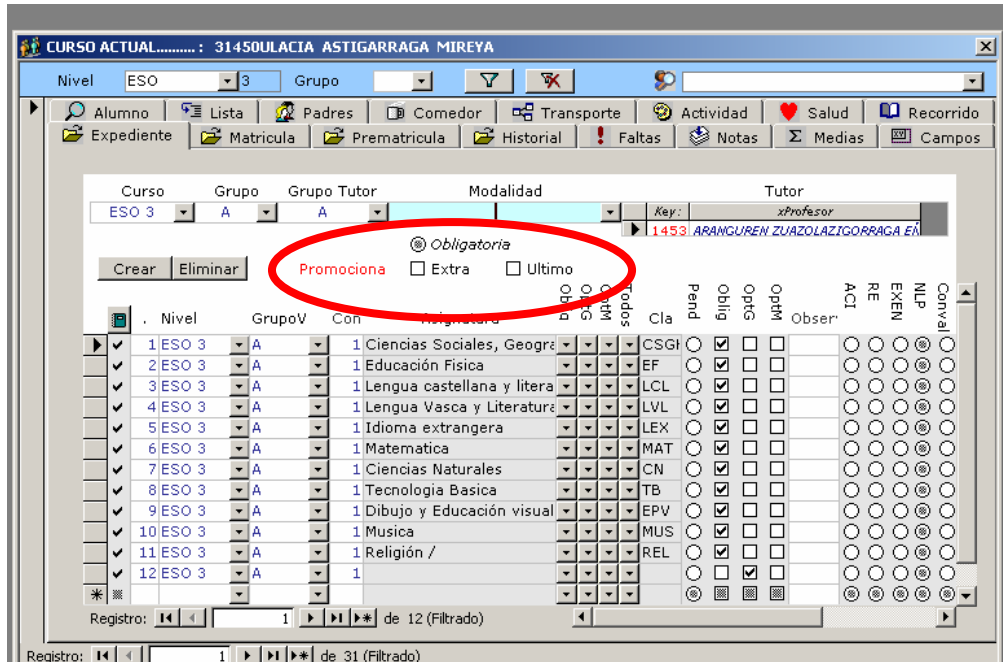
CURSO ACTUAL.........: 31450ULACIA ASTIGARRAGA MIREYA

Nivel ESO 3 Grupo

Alumno Lista Padres Comedor Transporte Actividad Salud Recorrido
Expediente Matricula Prematricula Historial Faltas Notas Medias Campos

Curso Grupo Grupo Tutor Modalidad Tutor
ESO 3 A A

| Key: | xProfesor |
|---|---|
| 1453 | ARANGUREN ZUAZOLAZIGORRAGA EÑ |

Obligatoria
Crear Eliminar Promociona Extra Ultimo

| . | Nivel | GrupoV | Con | Asignatura | Oblig | OptG | OptM | Todos | Cla | Pend | Oblig | OptG | OptM | Obser | ACI | RE | EXEN | NLP | Conval |
|---|---|---|---|---|---|---|---|---|---|---|---|---|---|---|---|---|---|---|---|
| 1 | ESO 3 | A | 1 | Ciencias Sociales, Geogra | | | | | CSGH | | ☑ | | | | | | | | |
| 2 | ESO 3 | A | 1 | Educación Fisica | | | | | EF | | ☑ | | | | | | | | |
| 3 | ESO 3 | A | 1 | Lengua castellana y litera | | | | | LCL | | ☑ | | | | | | | | |
| 4 | ESO 3 | A | 1 | Lengua Vasca y Literatura | | | | | LVL | | ☑ | | | | | | | | |
| 5 | ESO 3 | A | 1 | Idioma extrangera | | | | | LEX | | ☑ | | | | | | | | |
| 6 | ESO 3 | A | 1 | Matematica | | | | | MAT | | ☑ | | | | | | | | |
| 7 | ESO 3 | A | 1 | Ciencias Naturales | | | | | CN | | ☑ | | | | | | | | |
| 8 | ESO 3 | A | 1 | Tecnologia Basica | | | | | TB | | ☑ | | | | | | | | |
| 9 | ESO 3 | A | 1 | Dibujo y Educación visual | | | | | EPV | | ☑ | | | | | | | | |
| 10 | ESO 3 | A | 1 | Musica | | | | | MUS | | ☑ | | | | | | | | |
| 11 | ESO 3 | A | 1 | Religión / | | | | | REL | | ☑ | | | | | | | | |
| 12 | ESO 3 | A | 1 | | | | | | | | | ☑ | | | | | | | |

Registro: 1 de 12 (Filtrado)

Registro: 1 de 31 (Filtrado)